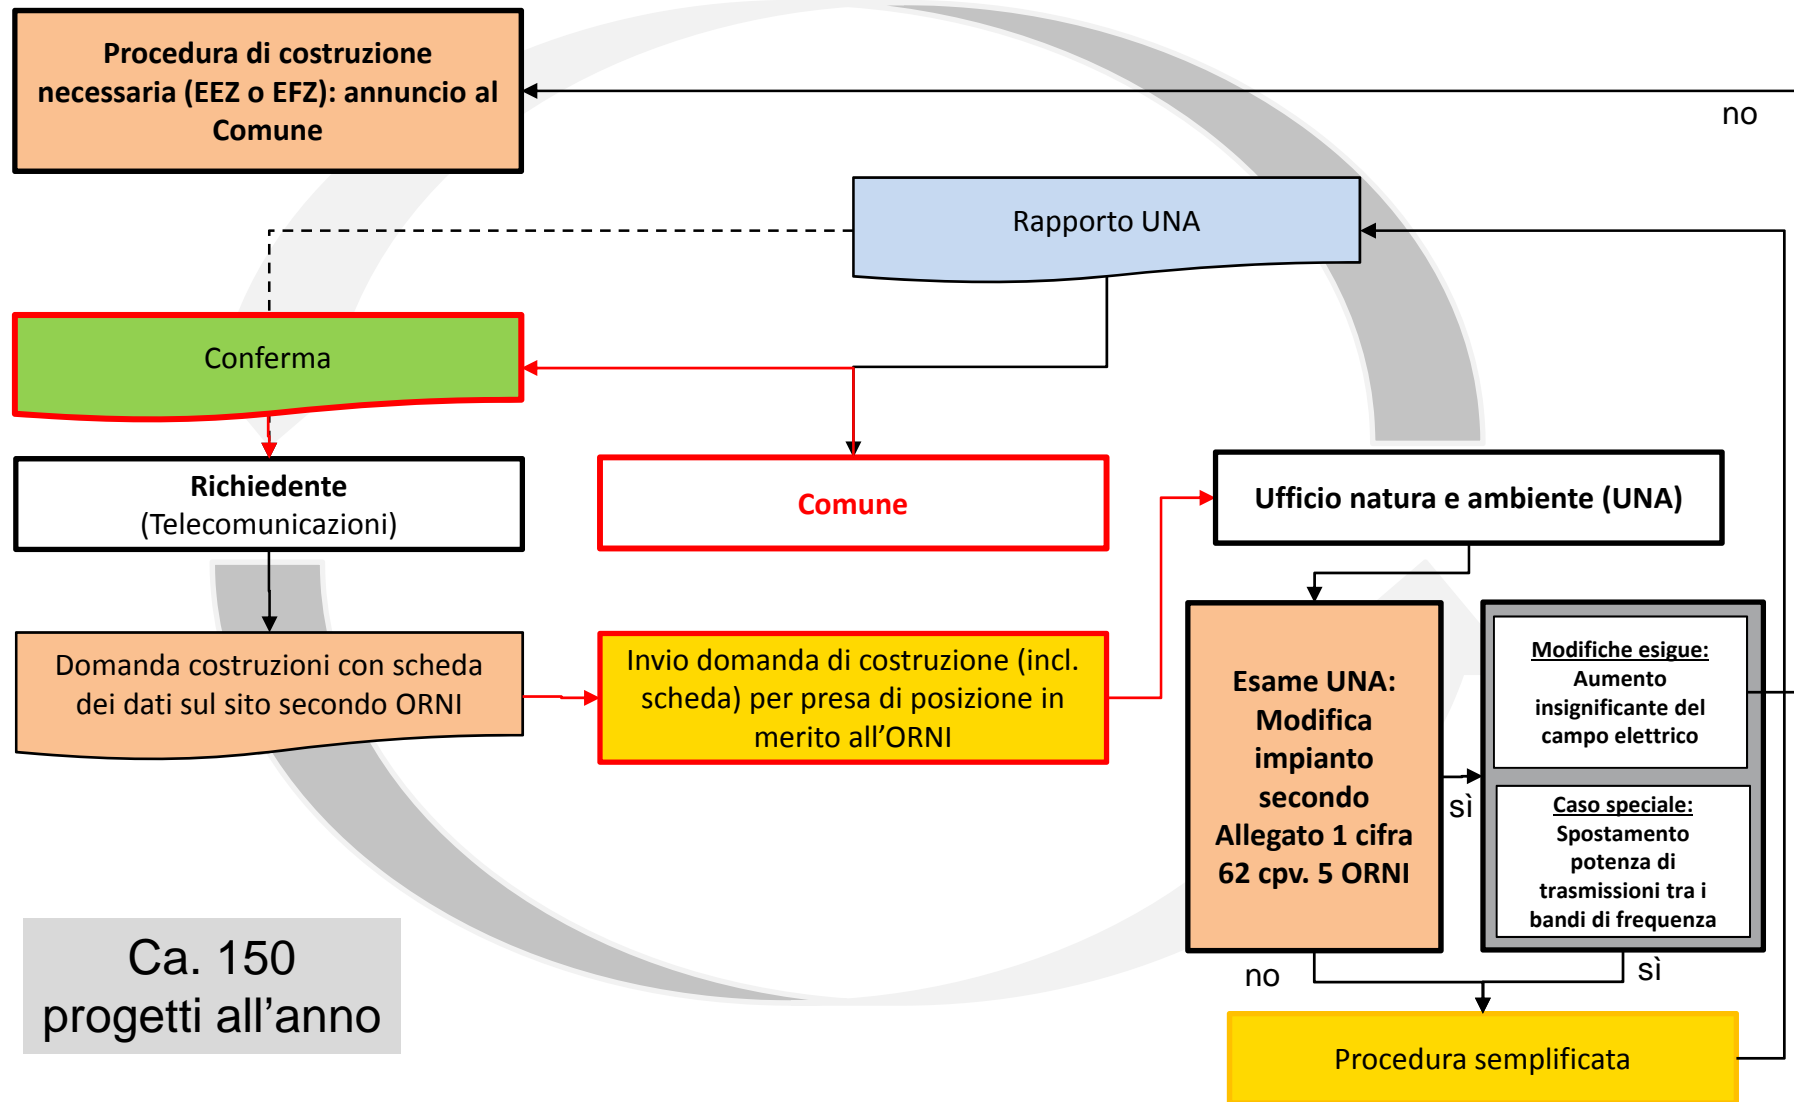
Procedura di costruzione necessaria (EEZ o EFZ): annuncio al Comune

no

Rapporto UNA

Conferma

Richiedente
(Telecomunicazioni)

Comune

Ufficio natura e ambiente (UNA)

Domanda costruzioni con scheda dei dati sul sito secondo ORNI

Invio domanda di costruzione (incl. scheda) per presa di posizione in merito all’ORNI

Esame UNA: Modifica impianto secondo Allegato 1 cifra 62 cpv. 5 ORNI

sì

Modifiche esigue:
Aumento insignificante del campo elettrico

Caso speciale:
Spostamento potenza di trasmissioni tra i bandi di frequenza

no

sì

Ca. 150 progetti all’anno

Procedura semplificata